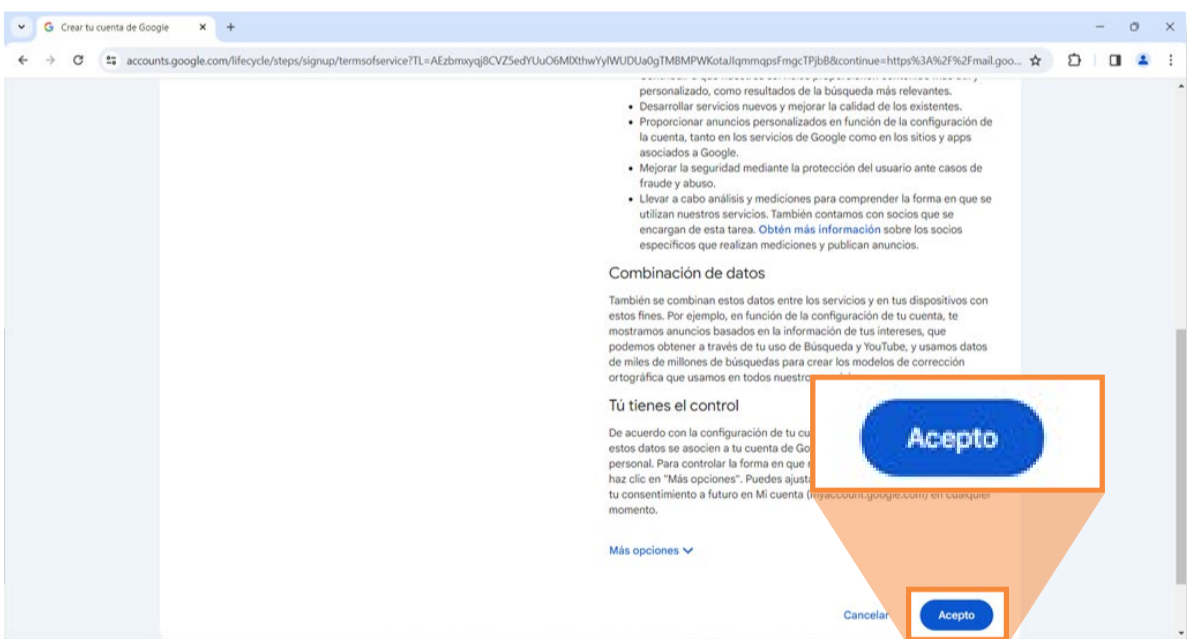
Crear tu cuenta de Google

accounts.google.com/lifecycle/steps/signup/termsofservice?TL=AEzbmxyqj8CVZ5edYUuO6MXthwYylWUDUa0gTMBMPWKotaJlqmmqpsFmgcTPjbB&continue=https%3A%2F%2Fmail.goo...

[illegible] personalizado, como resultados de la búsqueda más relevantes.
• Desarrollar servicios nuevos y mejorar la calidad de los existentes.
• Proporcionar anuncios personalizados en función de la configuración de la cuenta, tanto en los servicios de Google como en los sitios y apps asociados a Google.
• Mejorar la seguridad mediante la protección del usuario ante casos de fraude y abuso.
• Llevar a cabo análisis y mediciones para comprender la forma en que se utilizan nuestros servicios. También contamos con socios que se encargan de esta tarea. Obtén más información sobre los socios específicos que realizan mediciones y publican anuncios.

Combinación de datos

También se combinan estos datos entre los servicios y en tus dispositivos con estos fines. Por ejemplo, en función de la configuración de tu cuenta, te mostramos anuncios basados en la información de tus intereses, que podemos obtener a través de tu uso de Búsqueda y YouTube, y usamos datos de miles de millones de búsquedas para crear los modelos de corrección ortográfica que usamos en todos nuestro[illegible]

Tú tienes el control

De acuerdo con la configuración de tu cu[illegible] estos datos se asocien a tu cuenta de Go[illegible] personal. Para controlar la forma en que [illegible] haz clic en "Más opciones". Puedes ajust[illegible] tu consentimiento a futuro en Mi cuenta ([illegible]) en cualquier momento.

Más opciones

Acepto

Cancelar

Acepto